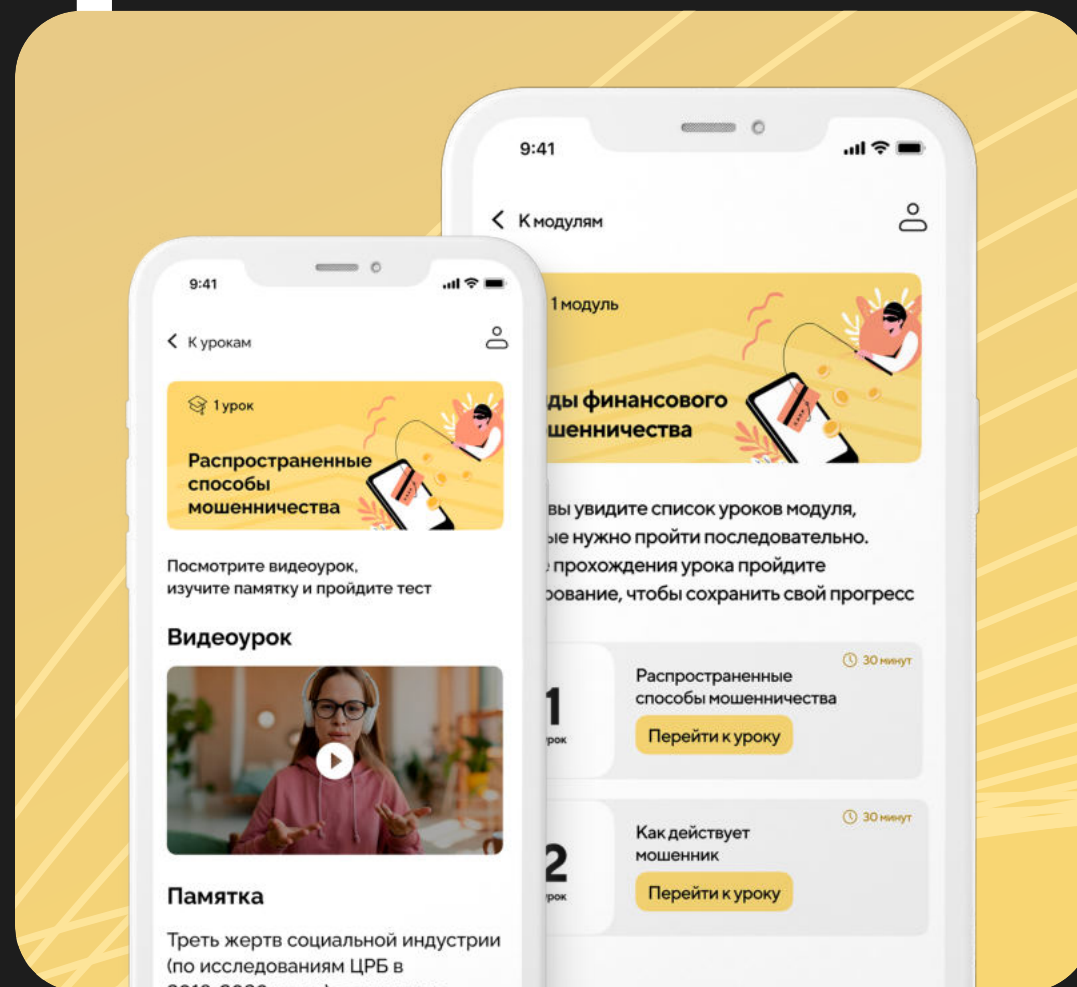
9:41

К урокам

1 урок

Распространенные способы мошенничества

Посмотрите видеоурок, изучите памятку и пройдите тест

Видеоурок

Памятка

Треть жертв социальной индустрии (по исследованиям ЦРБ в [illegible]

9:41

К модулям

1 модуль

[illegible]ды финансового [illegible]шенничества

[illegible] вы увидите список уроков модуля, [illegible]ые нужно пройти последовательно. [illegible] прохождения урока пройдите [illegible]рование, чтобы сохранить свой прогресс

1
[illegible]рок

30 минут

Распространенные способы мошенничества

Перейти к уроку

2
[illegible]рок

30 минут

Как действует мошенник

Перейти к уроку